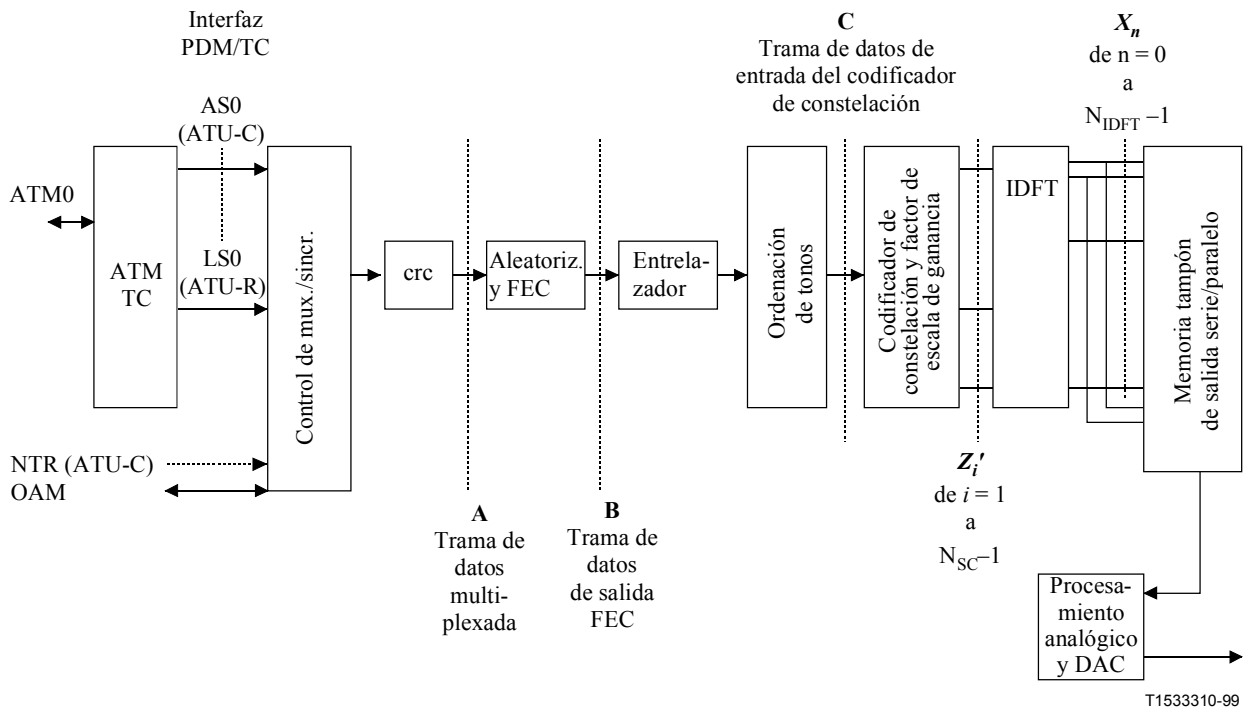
Interfaz PDM/TC

AS0 (ATU-C)

LS0 (ATU-R)

ATM0

ATM TC

Control de mux./sincr.

NTR (ATU-C)
OAM

crc

Aleatoriz. y FEC

Entrelazador

A
Trama de datos multiplexada

B
Trama de datos de salida FEC

C
Trama de datos de entrada del codificador de constelación

Ordenación de tonos

Codificador de constelación y factor de escala de ganancia

$Z_i'$
de $i = 1$
a
$N_{SC}-1$

IDFT

$X_n$
de n = 0
a
$N_{IDFT}-1$

Memoria tampón de salida serie/paralelo

Procesamiento analógico y DAC

T1533310-99